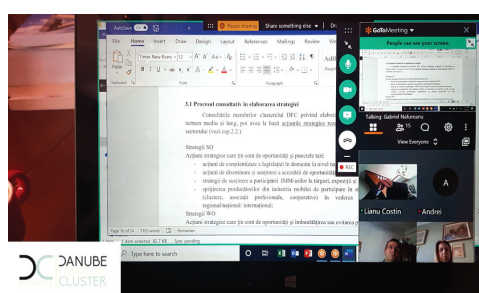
AutoSave
Pause sharing
Share something else
File Home Insert Draw Design Layout References Mailings Review View
Times New Roman 12
Clipboard Font Paragraph
AaBl
GoToMeeting
People can see your screen.
Talking: Gabriel Nafureanu
15
View Everyone
3.1 Procesul consultativ în elaborarea strategiei

Consultările membrilor clusterului DFC privind elabor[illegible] termen mediu și lung, pot avea la bază acțiunile strategice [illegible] sectorului (vezi cap.2.2.)

Strategii SO
Acțiuni strategice care țin cont de oportunități și punctele tari:
- acțiuni de conștientizare a legislației în domeniu la nivel na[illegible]
- acțiuni de diseminare și susținere a accesării de oportunități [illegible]
- strategii de susținere a participării IMM-urilor la târguri, expoziții și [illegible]
- sprijinirea producătorilor din industria mobilei de participare la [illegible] (clustere, asociații profesionale, cooperative) în vederea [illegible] regional/național/ internațional;
Strategii WO
Acțiuni strategice care țin cont de oportunități și îmbunătățesc sau evitarea p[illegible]
Page 16 of 24 7103 words Romanian
Item selected 82.7 KB Sync pending
Type here to search
Lianu Costin
Andrei
A
DANUBE
CLUSTER